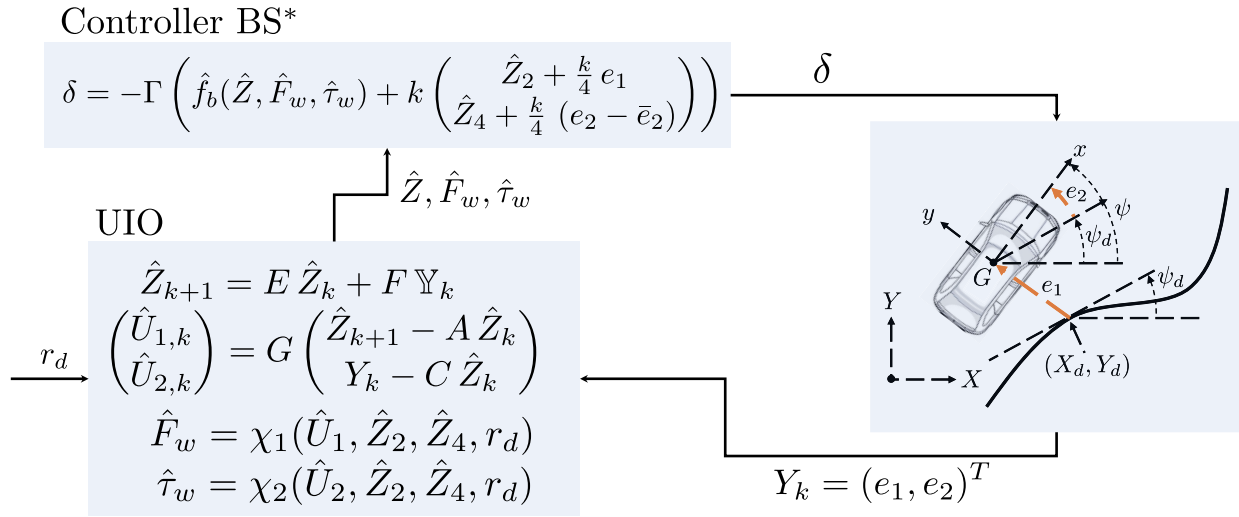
Controller BS*

$\delta = -\Gamma\left(\hat{f}_b(\hat{Z},\hat{F}_w,\hat{\tau}_w) + k\begin{pmatrix}\hat{Z}_2 + \frac{k}{4}\,e_1 \\ \hat{Z}_4 + \frac{k}{4}\,(e_2 - \bar{e}_2)\end{pmatrix}\right)$

$\delta$

$\hat{Z}, \hat{F}_w, \hat{\tau}_w$

UIO

$\hat{Z}_{k+1} = E\,\hat{Z}_k + F\,\mathbb{Y}_k$

$\begin{pmatrix}\hat{U}_{1,k} \\ \hat{U}_{2,k}\end{pmatrix} = G\begin{pmatrix}\hat{Z}_{k+1} - A\,\hat{Z}_k \\ Y_k - C\,\hat{Z}_k\end{pmatrix}$

$\hat{F}_w = \chi_1(\hat{U}_1, \hat{Z}_2, \hat{Z}_4, r_d)$

$\hat{\tau}_w = \chi_2(\hat{U}_2, \hat{Z}_2, \hat{Z}_4, r_d)$

$r_d$

$x$

$e_2$

$\psi$

$y$

$\psi_d$

$G$

$e_1$

$\psi_d$

$Y$

$X$

$(X_d, Y_d)$

$Y_k = (e_1, e_2)^T$